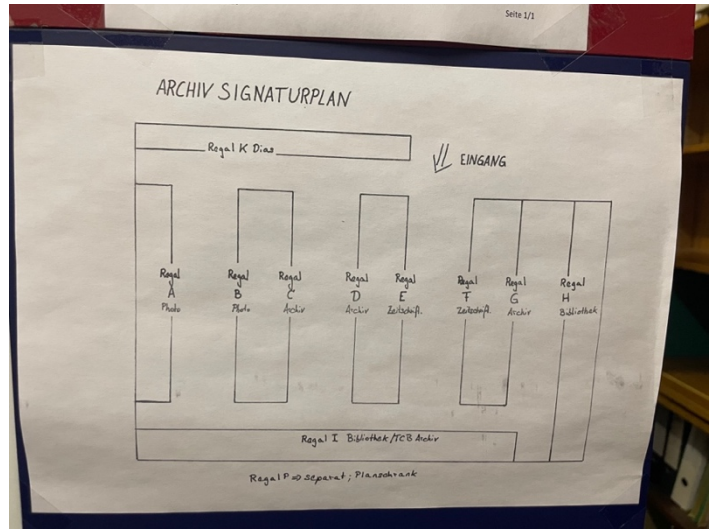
Seite 1/1

ARCHIV SIGNATURPLAN

Regal K Dias

EINGANG

Regal A Photo

Regal B Photo

Regal C Archiv

Regal D Archiv

Regal E Zeitschrift.

Regal F Zeitschrift.

Regal G Archiv

Regal H Bibliothek

Regal I Bibliothek/TCB Archiv

Regal P ⇒ separat; Planschrank